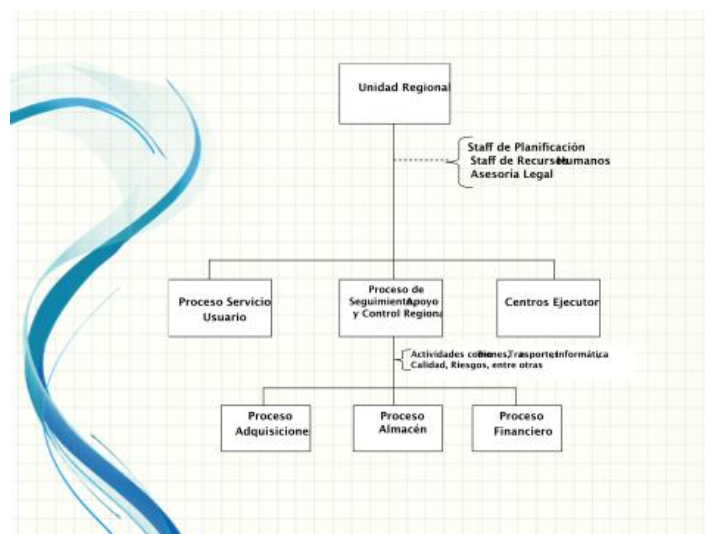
Unidad Regional

Staff de Planificación
Staff de Recursos Humanos
Asesoria Legal

Proceso Servicio Usuario

Proceso de Seguimiento Apoyo y Control Regional

Centros Ejecutor

Actividades comunes Bienes, Trasporte, Informática, Calidad, Riesgos, entre otras

Proceso Adquisicione

Proceso Almacén

Proceso Financiero